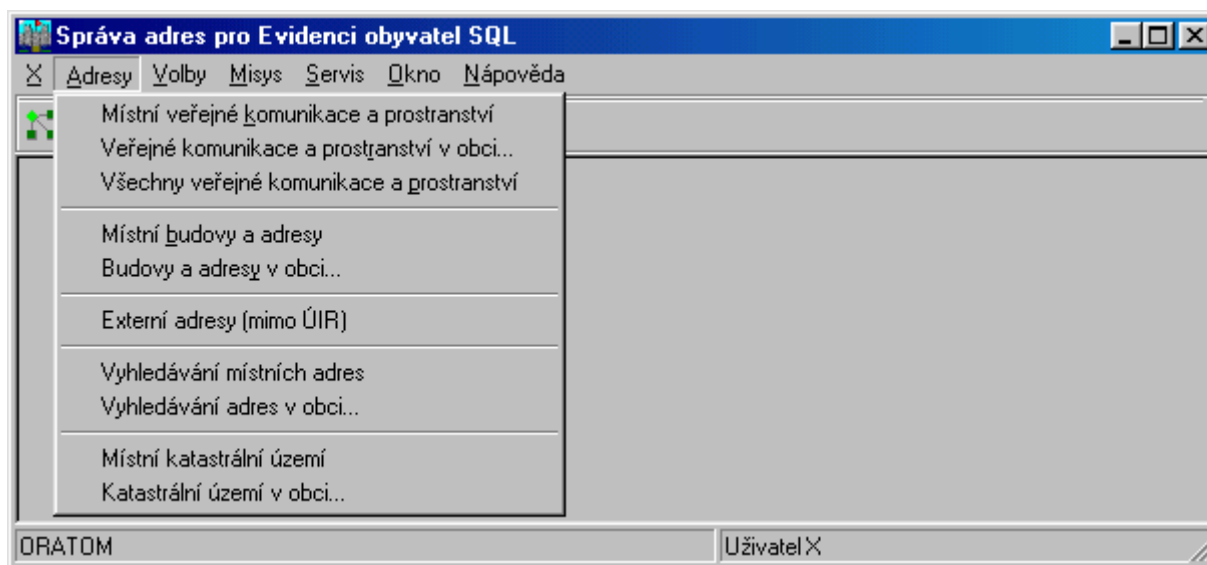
Správa adres pro Evidenci obyvatel SQL

X Adresy Volby Misys Servis Okno Nápověda

Místní veřejné komunikace a prostranství
Veřejné komunikace a prostranství v obci...
Všechny veřejné komunikace a prostranství

Místní budovy a adresy
Budovy a adresy v obci...

Externí adresy (mimo ÚIR)

Vyhledávání místních adres
Vyhledávání adres v obci...

Místní katastrální území
Katastrální území v obci...

ORATOM

Uživatel X